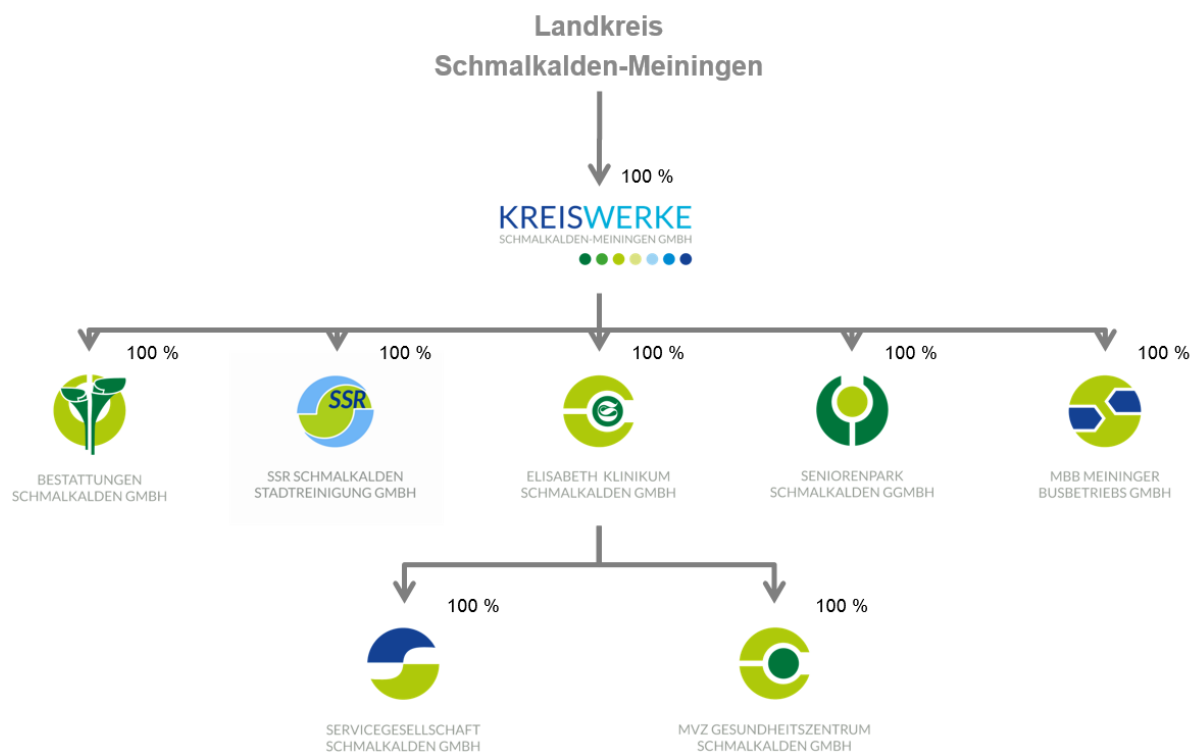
Landkreis
Schmalkalden-Meiningen

100 %

KREISWERKE
SCHMALKALDEN-MEININGEN GMBH

100 %

BESTATTUNGEN
SCHMALKALDEN GMBH

100 %

SSR

SSR SCHMALKALDEN
STADTREINIGUNG GMBH

100 %

ELISABETH KLINIKUM
SCHMALKALDEN GMBH

100 %

SENIORENPARK
SCHMALKALDEN GGMBH

100 %

MBB MEININGER
BUSBETRIEBS GMBH

100 %

SERVICEGESELLSCHAFT
SCHMALKALDEN GMBH

100 %

MVZ GESUNDHEITSZENTRUM
SCHMALKALDEN GMBH